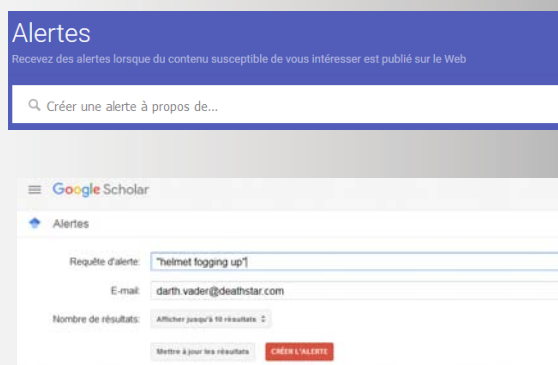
Alertes

Recevez des alertes lorsque du contenu susceptible de vous intéresser est publié sur le Web

Créer une alerte à propos de...

Google Scholar

Alertes

Requête d'alerte: "helmet fogging up"

E-mail: darth.vader@deathstar.com

Nombre de résultats: Afficher jusqu'à 10 résultats

Mettre à jour les résultats

CRÉER L'ALERTE